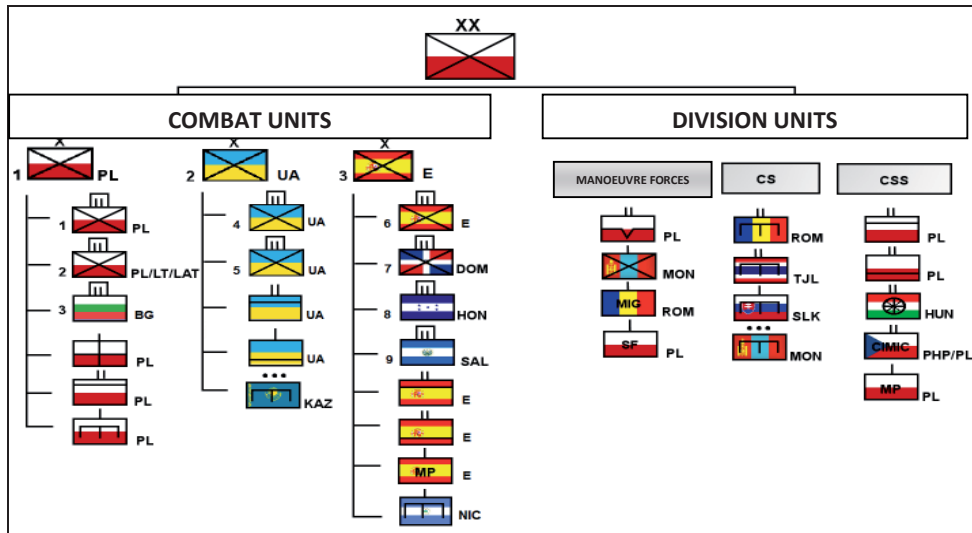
XX

COMBAT UNITS

DIVISION UNITS

X
1 PL

X
2 UA

X
3 E

III
1 PL

III
2 PL/LT/LAT

II
3 BG

PL

PL

PL

III
4 UA

III
5 UA

II
UA

UA

•••
KAZ

III
6 E

III
7 DOM

III
8 HON

III
9 SAL

E

E

MP E

NIC

MANOEUVRE FORCES

II
PL

MON

MIG ROM

SF PL

CS

II
ROM

TJL

SLK

•••
MON

CSS

II
PL

PL

HUN

CIMIC PHP/PL

MP PL